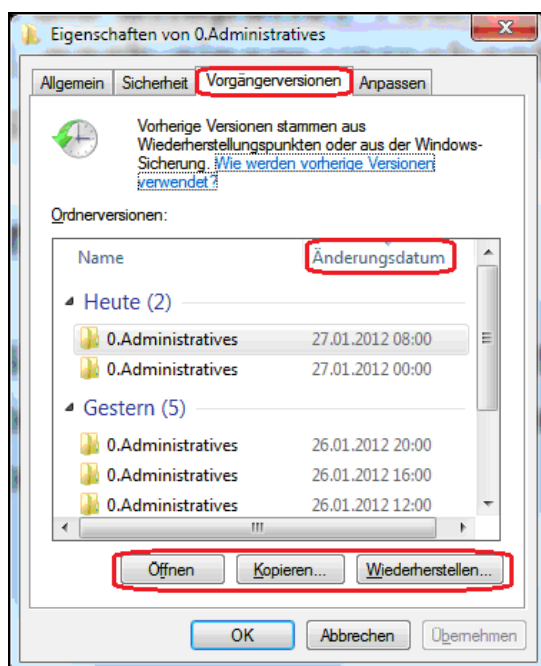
Eigenschaften von 0.Administratives

Allgemein | Sicherheit | Vorgängerversionen | Anpassen

Vorherige Versionen stammen aus Wiederherstellungspunkten oder aus der Windows-Sicherung. Wie werden vorherige Versionen verwendet ?

Ordnerversionen:

| Name | Änderungsdatum |
|---|---|
| Heute (2) | |
| 0.Administratives | 27.01.2012 08:00 |
| 0.Administratives | 27.01.2012 00:00 |
| Gestern (5) | |
| 0.Administratives | 26.01.2012 20:00 |
| 0.Administratives | 26.01.2012 16:00 |
| 0.Administratives | 26.01.2012 12:00 |

Öffnen | Kopieren... | Wiederherstellen...

OK | Abbrechen | Übernehmen